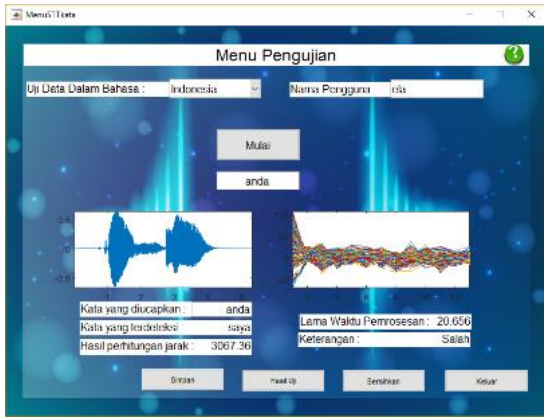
MenuSTTdata

Menu Pengujian

Uji Data Dalam Bahasa : Indonesia

Nama Pengguna rda

Mulai

anda

Kata yang diucapkan : anda

Kata yang terdeteksi saya

Hasil perhitungan jarak : 3067.36

Lama Waktu Pemrosesan : 20.656

Keterangan : Salah

Simpan

Hasil Uji

Bersihkan

Keluar